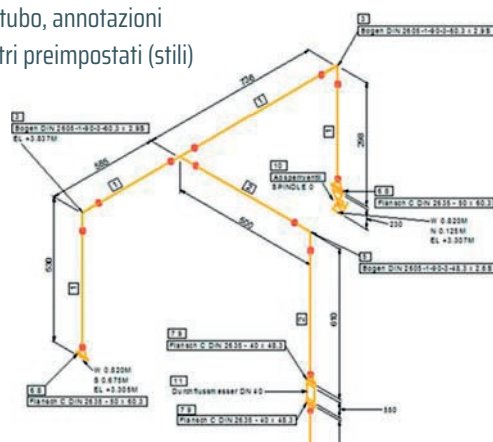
tubo, annotazioni
tri preimpostati (stili)

3
Bogen DIN 2605-1-90-0-60.3 x 2.93

2
Bogen DIN 2605-1-90-0-60.3 x 2.93
EL +3.837M

735
1
585
1
1
256
1
2
500

13
Absperrventil
SPINDLE 0

6.8
Flansch C DIN 2635 - 50 x 60.3

W 0.820M
N 0.125M
EL +3.307M

230

530
1

5
Bogen DIN 2605-1-90-0-48.3 x 2.63

610
2

W 0.820M
S 0.675M
EL +3.305M

6.8
Flansch C DIN 2635 - 50 x 60.3

7.9
Flansch C DIN 2635 - 40 x 48.3

11
Durchflussmesser DIN 40

7.9
Flansch C DIN 2635 - 40 x 48.3

550